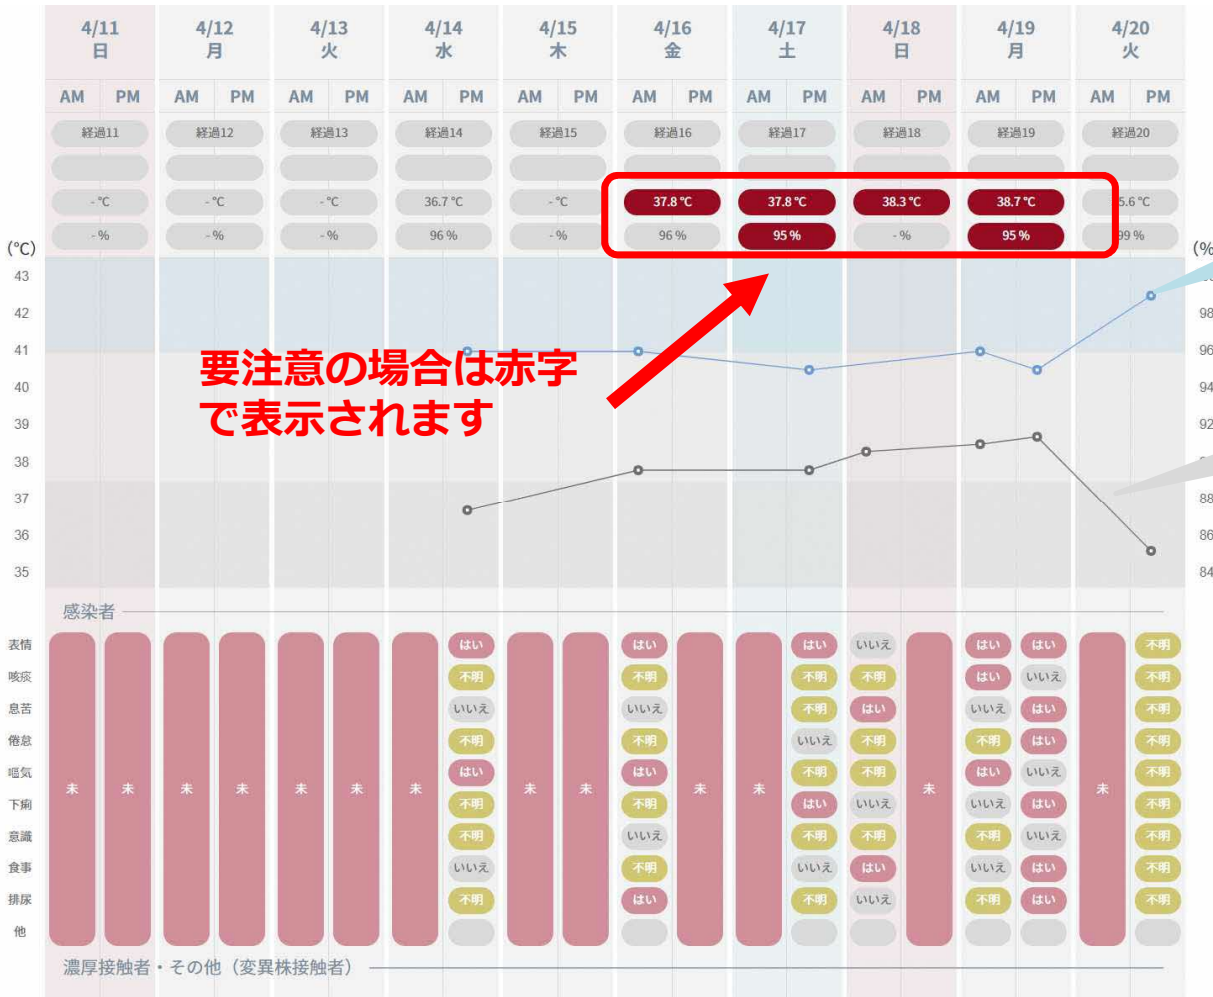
| 4/11 日 | 4/12 月 | 4/13 火 | 4/14 水 | 4/15 木 | 4/16 金 | 4/17 土 | 4/18 日 | 4/19 月 | 4/20 火 |
|---|---|---|---|---|---|---|---|---|---|
| AM PM | AM PM | AM PM | AM PM | AM PM | AM PM | AM PM | AM PM | AM PM | AM PM |
| 経過11 | 経過12 | 経過13 | 経過14 | 経過15 | 経過16 | 経過17 | 経過18 | 経過19 | 経過20 |
| - ℃ | - ℃ | - ℃ | 36.7 ℃ | - ℃ | 37.8 ℃ | 37.8 ℃ | 38.3 ℃ | 38.7 ℃ | 5.6 ℃ |
| - % | - % | - % | 96 % | - % | 96 % | 95 % | - % | 95 % | 99 % |

(℃)
43
42
41
40
39
38
37
36
35

(%
98
96
94
92
88
86
84

要注意の場合は赤字で表示されます

感染者

表情
咳痰
息苦
倦怠
嘔気
下痢
意識
食事
排尿
他

未 未 未 未 未 未 未

はい
不明
いいえ
不明
はい
不明
不明
いいえ
不明

未 未

はい
不明
いいえ
不明
はい
不明
いいえ
不明
はい

未 未

はい
不明
不明
いいえ
不明
はい
不明
いいえ
不明

いいえ
不明
はい
不明
不明
いいえ
不明
はい
いいえ

未

はい
はい
いいえ
不明
はい
いいえ
不明
いいえ
不明

はい
いいえ
はい
はい
いいえ
はい
いいえ
はい
はい

未

不明
不明
不明
不明
不明
不明
不明
不明
不明

濃厚接触者・その他（変異株接触者）